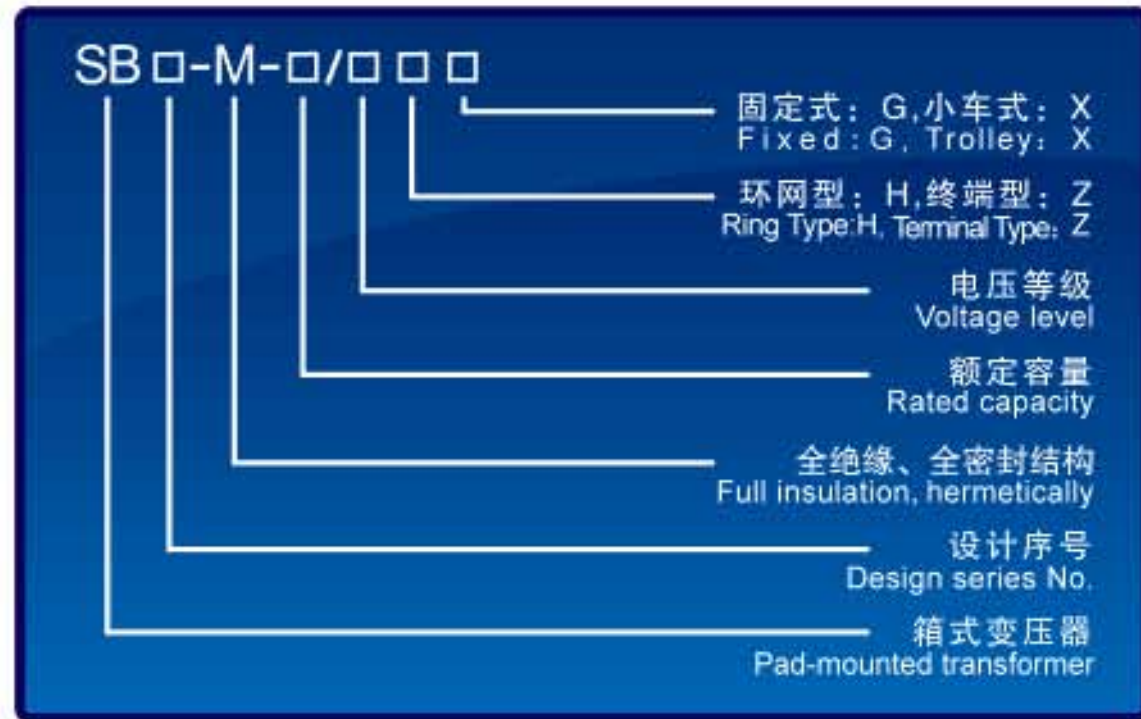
SB□-M-□/□□□

固定式：G,小车式：X
Fixed：G, Trolley：X

环网型：H,终端型：Z
Ring Type:H, Terminal Type：Z

电压等级
Voltage level

额定容量
Rated capacity

全绝缘、全密封结构
Full insulation, hermetically

设计序号
Design series No.

箱式变压器
Pad-mounted transformer